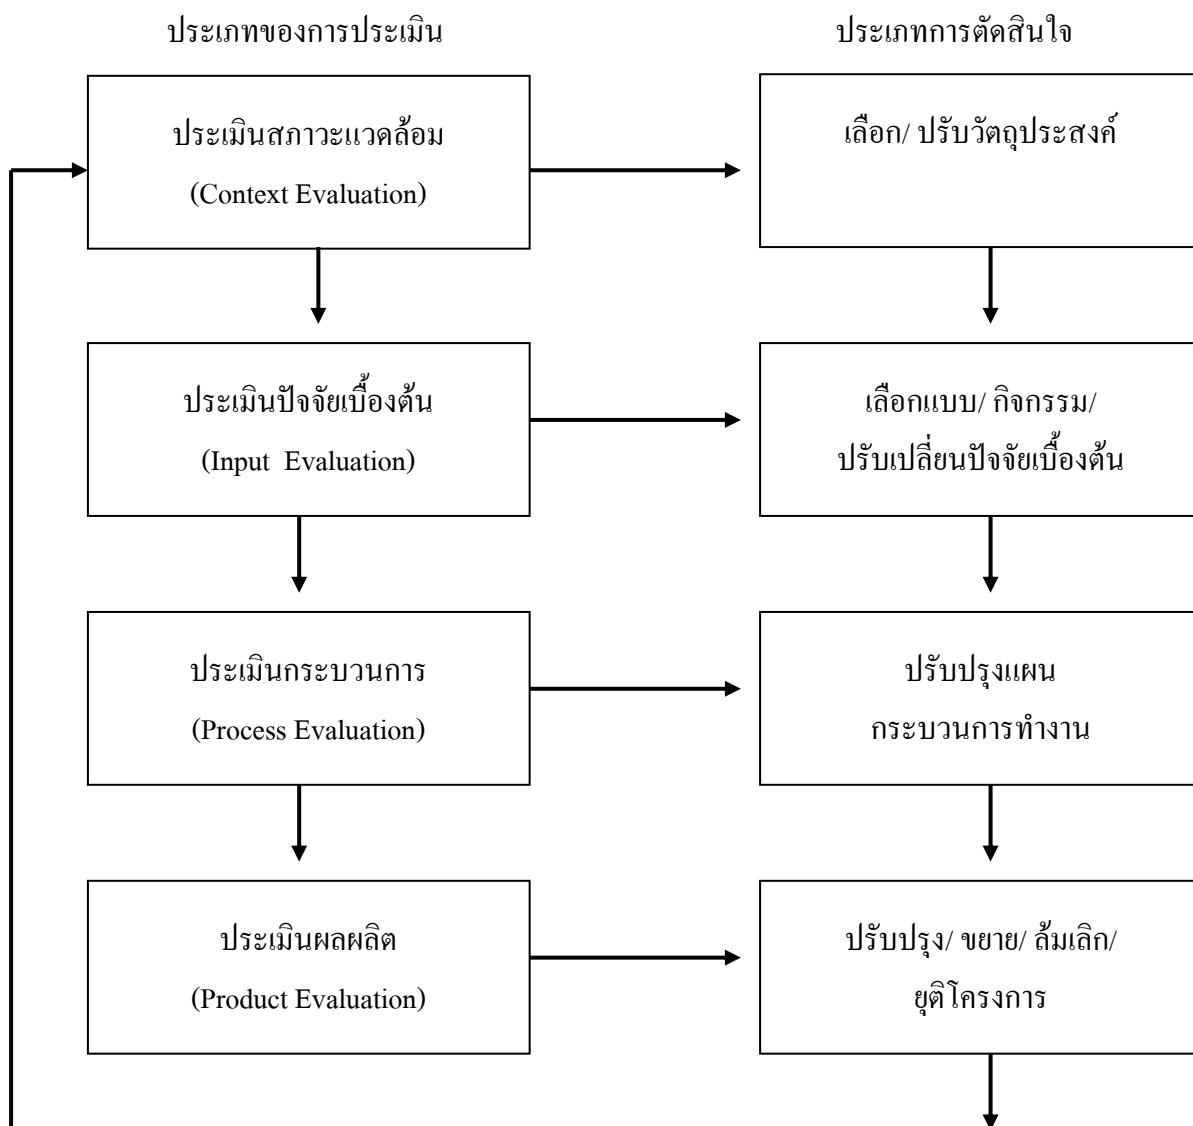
ประเภทของการประเมิน

ประเภทการตัดสินใจ

ประเมินสภาวะแวดล้อม
(Context Evaluation)

เลือก/ ปรับวัตถุประสงค์

ประเมินปัจจัยเบื้องต้น
(Input Evaluation)

เลือกแบบ/ กิจกรรม/ ปรับเปลี่ยนปัจจัยเบื้องต้น

ประเมินกระบวนการ
(Process Evaluation)

ปรับปรุงแผน กระบวนการทำงาน

ประเมินผลผลิต
(Product Evaluation)

ปรับปรุง/ ขยาย/ ล้มเลิก/ ยุติโครงการ